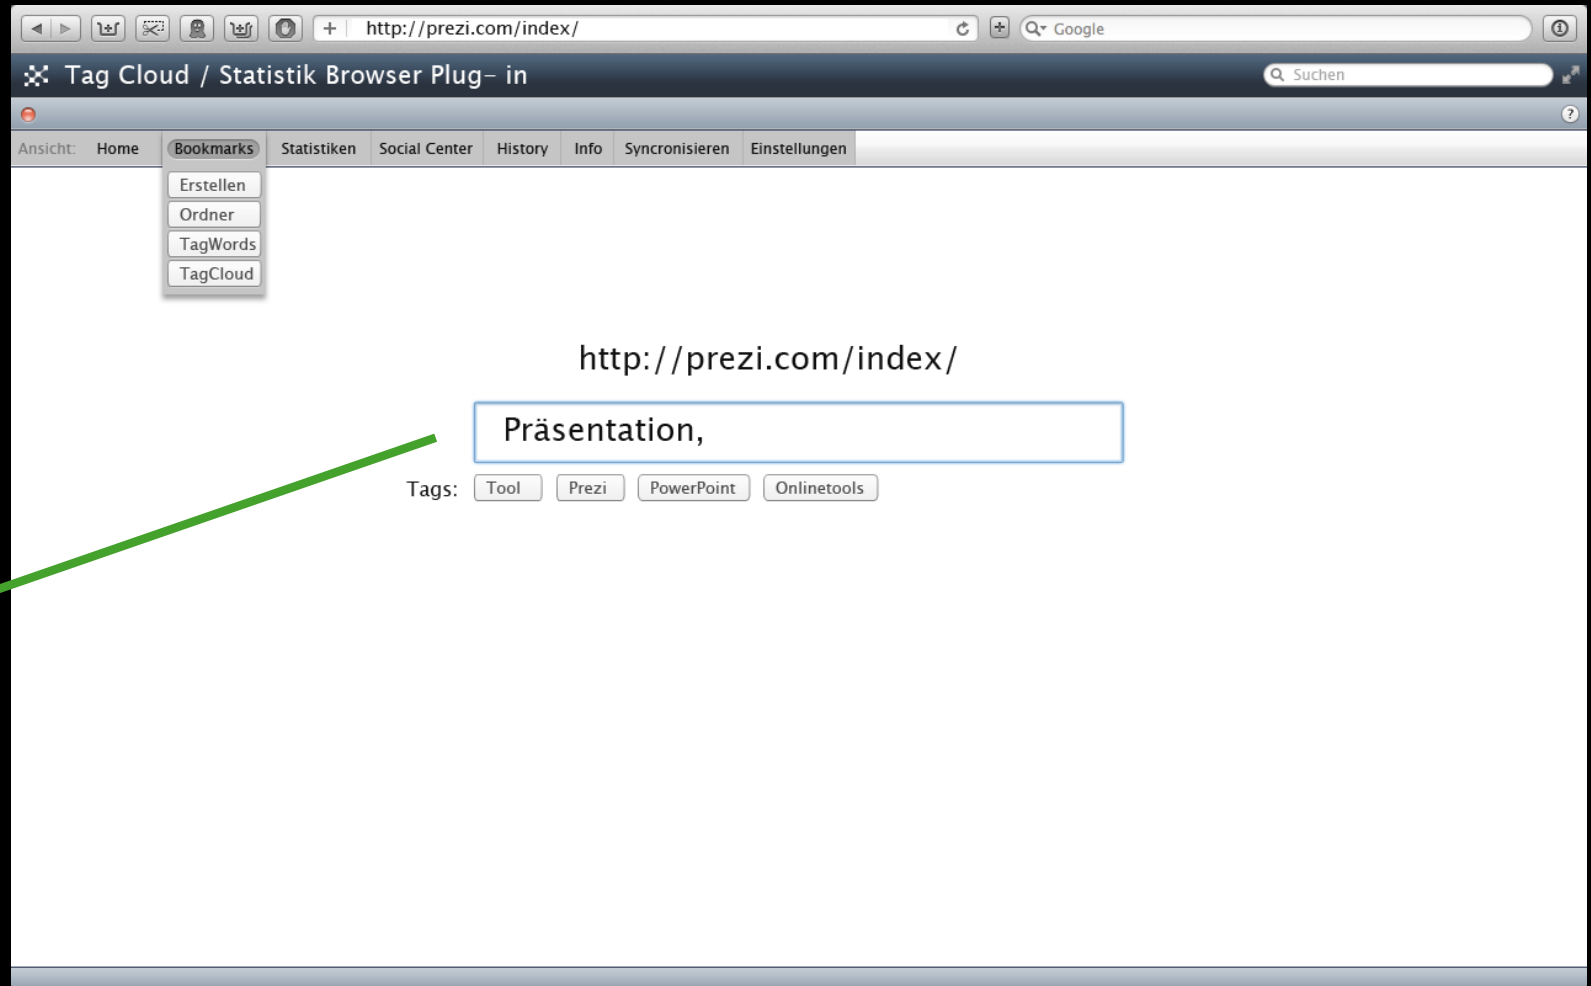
http://prezi.com/index/

Google

Tag Cloud / Statistik Browser Plug- in

Suchen

Ansicht: Home Bookmarks Statistiken Social Center History Info Syncronisieren Einstellungen

Erstellen
Ordner
TagWords
TagCloud

http://prezi.com/index/

Präsentation,

Tags: Tool Prezi PowerPoint Onlinetools